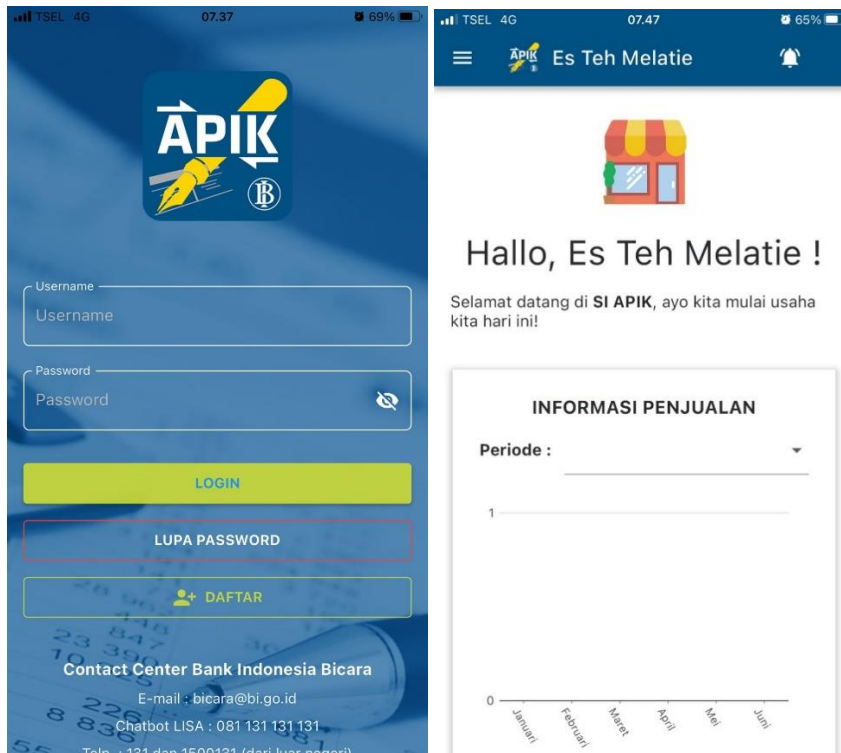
TSEL 4G 07.37 69%

APIK

BI

Username
Username

Password
Password

LOGIN

LUPA PASSWORD

DAFTAR

Contact Center Bank Indonesia Bicara
E-mail : bicara@bi.go.id
Chatbot LISA : 081 131 131 131
Telp. : 131 dan 1500131 (dari luar negeri)

TSEL 4G 07.47 65%

APIK Es Teh Melatie

Hallo, Es Teh Melatie !

Selamat datang di SI APIK, ayo kita mulai usaha kita hari ini!

INFORMASI PENJUALAN

Periode :

1

0

Januari Februari Maret April Mei Juni